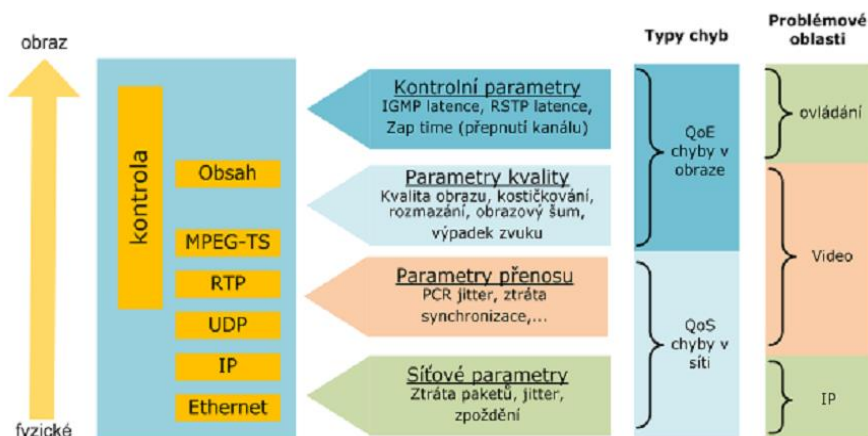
obraz

fyzické

kontrola

Obsah

MPEG-TS

RTP

UDP

IP

Ethernet

Kontrolní parametry
IGMP latence, RSTP latence, Zap time (přepnutí kanálu)

Parametry kvality
Kvalita obrazu, kostičkování, rozmazání, obrazový šum, výpadek zvuku

Parametry přenosu
PCR jitter, ztráta synchronizace,...

Síťové parametry
Ztráta paketů, jitter, zpoždění

Typy chyb

QoE chyby v obraze

QoS chyby v síti

Problémové oblasti

ovládání

Video

IP